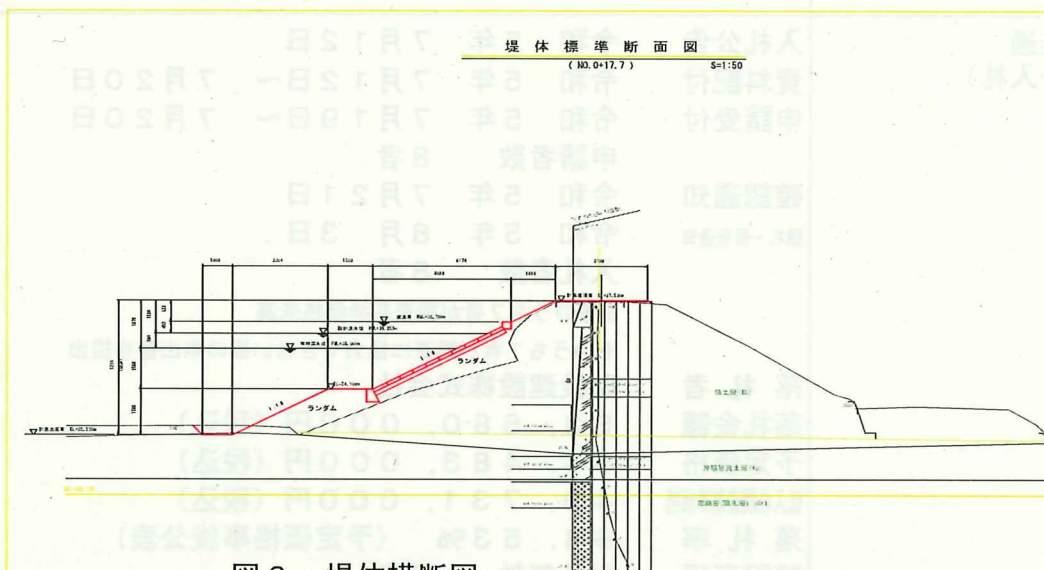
堤体標準断面図
( NO.0+17.7 )
S=1:50

ランダム
ランダム

入札公告　令和　5年　7月12日
資料配付　令和　5年　7月12日～　7月20日
申請受付　令和　5年　7月19日～　7月20日
申請者数　3者
確認通知　令和　5年　7月21日
令和　5年　8月　3日

落札者
落札金額　580,000円（税込）
予定価格　83,000円（税込）
731,000円（税込）
落札率　.53%　（予定価格事後公表）

図2　堤体横断図